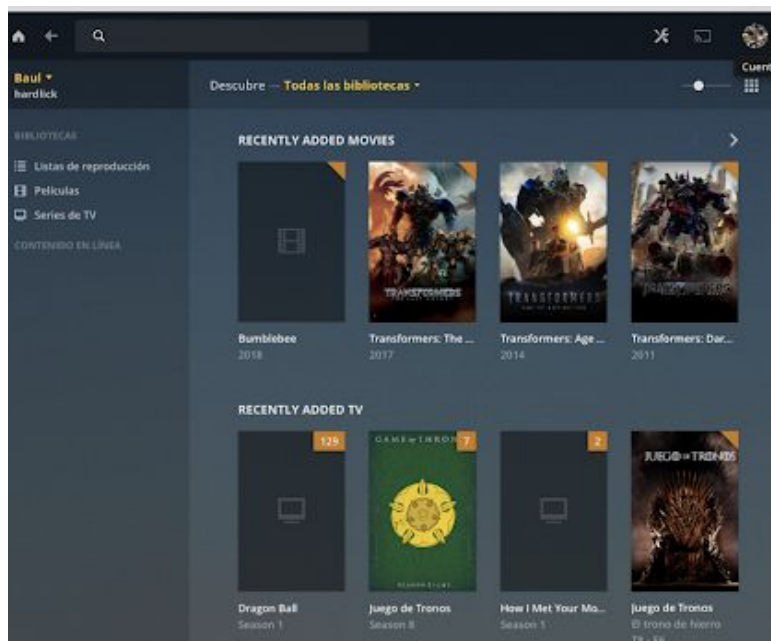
Cuent

Baul ▾
hardlick

BIBLIOTECAS
Listas de reproducción
Películas
Series de TV
CONTENIDO EN LÍNEA

Descubre — Todas las bibliotecas ▾

RECENTLY ADDED MOVIES

Bumblebee
2018

TRANSFORMERS
Transformers: The ...
2017

TRANSFORMERS
Transformers: Age ...
2014

TRANSFORMERS
Transformers: Dar...
2011

RECENTLY ADDED TV

129
Dragon Ball
Season 1

GAME OF THRONES
7
Juego de Tronos
Season 8

2
How I Met Your Mo...
Season 1

JUEGO DE TRONOS
Juego de Tronos
El trono de hierro
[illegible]